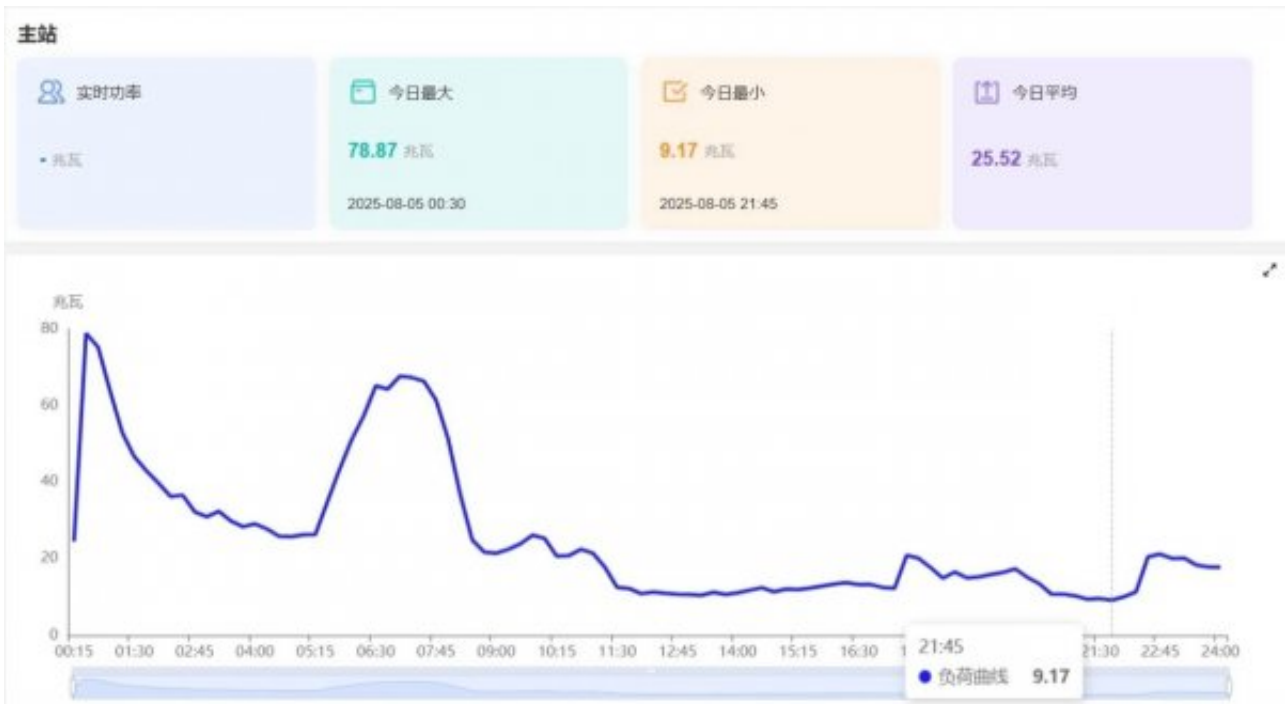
主站

实时功率

- 兆瓦

今日最大

78.87 兆瓦

2025-08-05 00:30

今日最小

9.17 兆瓦

2025-08-05 21:45

今日平均

25.52 兆瓦

兆瓦

80

60

40

20

0

00:15 01:30 02:45 04:00 05:15 06:30 07:45 09:00 10:15 11:30 12:45 14:00 15:15 16:30 1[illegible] 21:30 22:45 24:00

21:45

负荷曲线 9.17